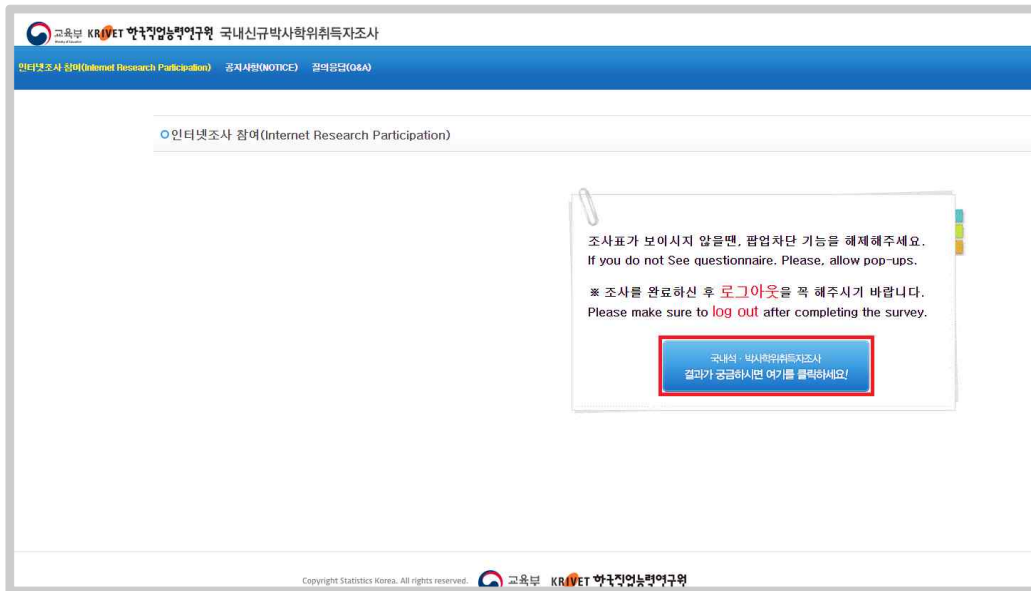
교육부 KRIVET 한국직업능력연구원 국내신규박사학위취득자조사

인터넷조사 참여(Internet Research Participation) 공지사항(NOTICE) 질의응답(Q&A)

○인터넷조사 참여(Internet Research Participation)

조사표가 보이시지 않을땐, 팝업차단 기능을 해제해주세요.
If you do not See questionnaire. Please, allow pop-ups.

※ 조사를 완료하신 후 로그아웃을 꼭 해주시기 바랍니다.
Please make sure to log out after completing the survey.

국내석 · 박사학위취득자조사
결과가 궁금하시면 여기를 클릭하세요!

Copyright Statistics Korea. All rights reserved. 교육부 KRIVET 한국직업능력연구원